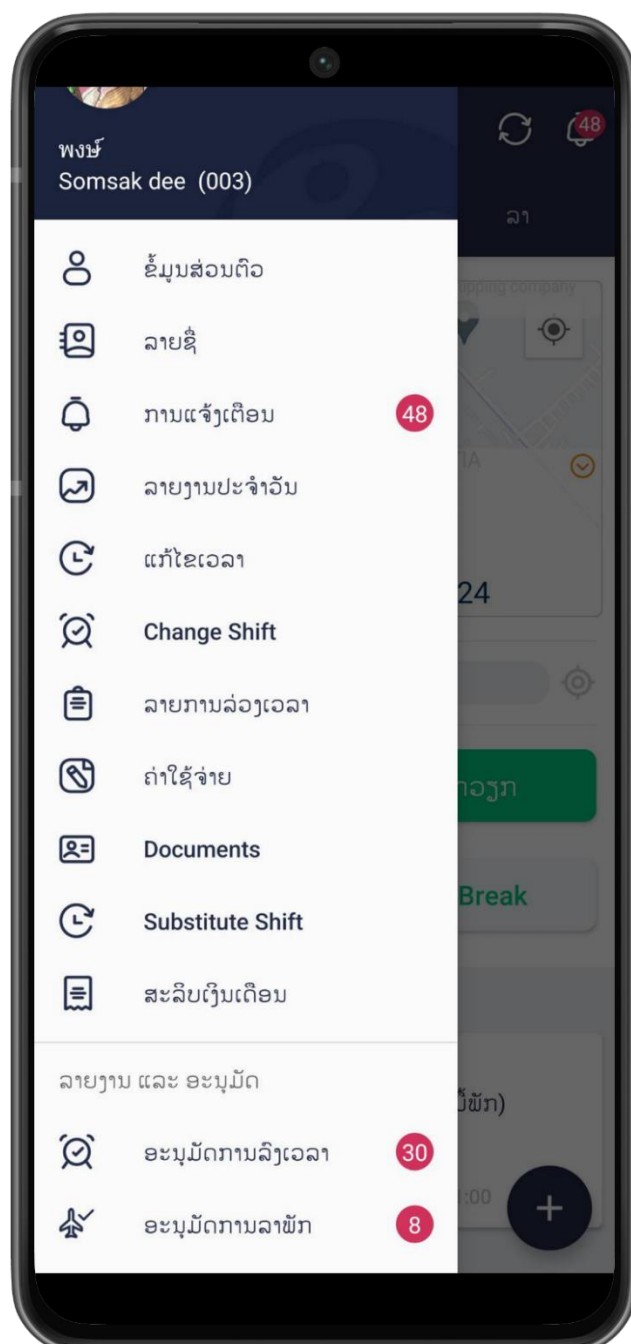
พงษ์
Somsak dee (003)

48

ລາ

pping company

IA

24

ກວຽກ

Break

ນ໌ພັກ)

:00

ຂໍ້ມູນສ່ວນຕົວ

ລາຍຊື່

ການແຈ້ງເຕືອນ 48

ລາຍງານປະຈໍາວັນ

ແກ້ໄຂເວລາ

Change Shift

ລາຍການລ່ວງເວລາ

ຄ່າໃຊ້ຈ່າຍ

Documents

Substitute Shift

ສະລິບເງິນເດືອນ

ລາຍງານ ແລະ ອະນຸມັດ

ອະນຸມັດການລົງເວລາ 30

ອະນຸມັດການລາພັກ 8

+